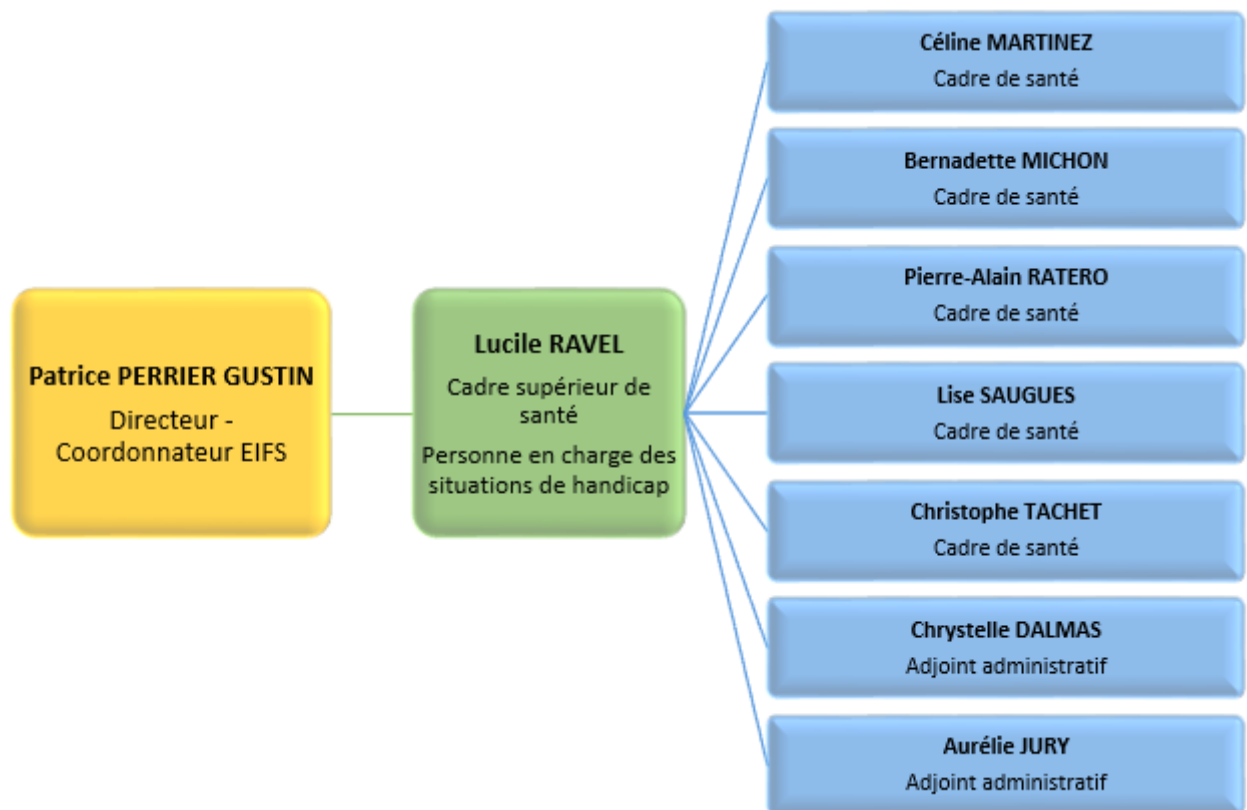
Patrice PERRIER GUSTIN
Directeur - Coordonnateur EIFS

Lucile RAVEL
Cadre supérieur de santé
Personne en charge des situations de handicap

Céline MARTINEZ
Cadre de santé

Bernadette MICHON
Cadre de santé

Pierre-Alain RATERO
Cadre de santé

Lise SAUGUES
Cadre de santé

Christophe TACHET
Cadre de santé

Chrystelle DALMAS
Adjoint administratif

Aurélie JURY
Adjoint administratif